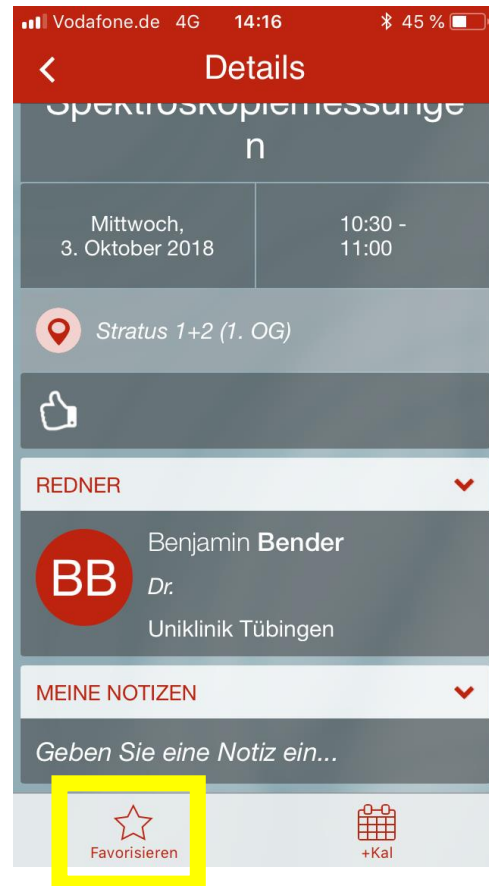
Vodafone.de 4G 14:16 45 %

Details

Spektroskopiemessungen

Mittwoch, 3. Oktober 2018

10:30 - 11:00

Stratus 1+2 (1. OG)

REDNER

BB

Benjamin Bender

Dr.

Uniklinik Tübingen

MEINE NOTIZEN

Geben Sie eine Notiz ein...

Favorisieren

+Kal